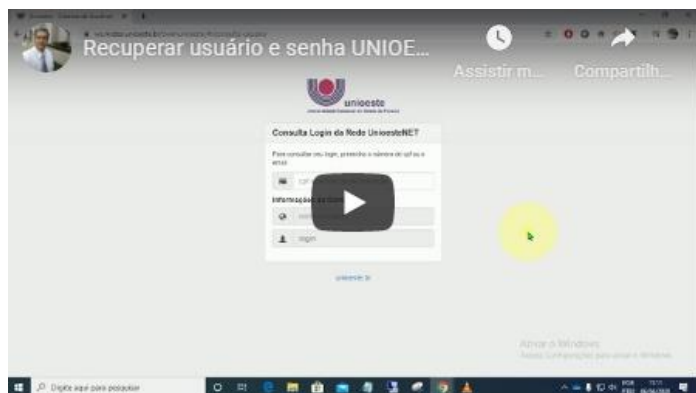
Recuperar usuário e senha UNIOE...

Assistir m...

Compartilh...

unioeste

Consulta Login da Rede UnioesteNET

Para consultar seu login, preencha o número de cpf ou o email

CPF

Informações

login

unioeste.br

Ativar o Windows

Digite aqui para pesquisar